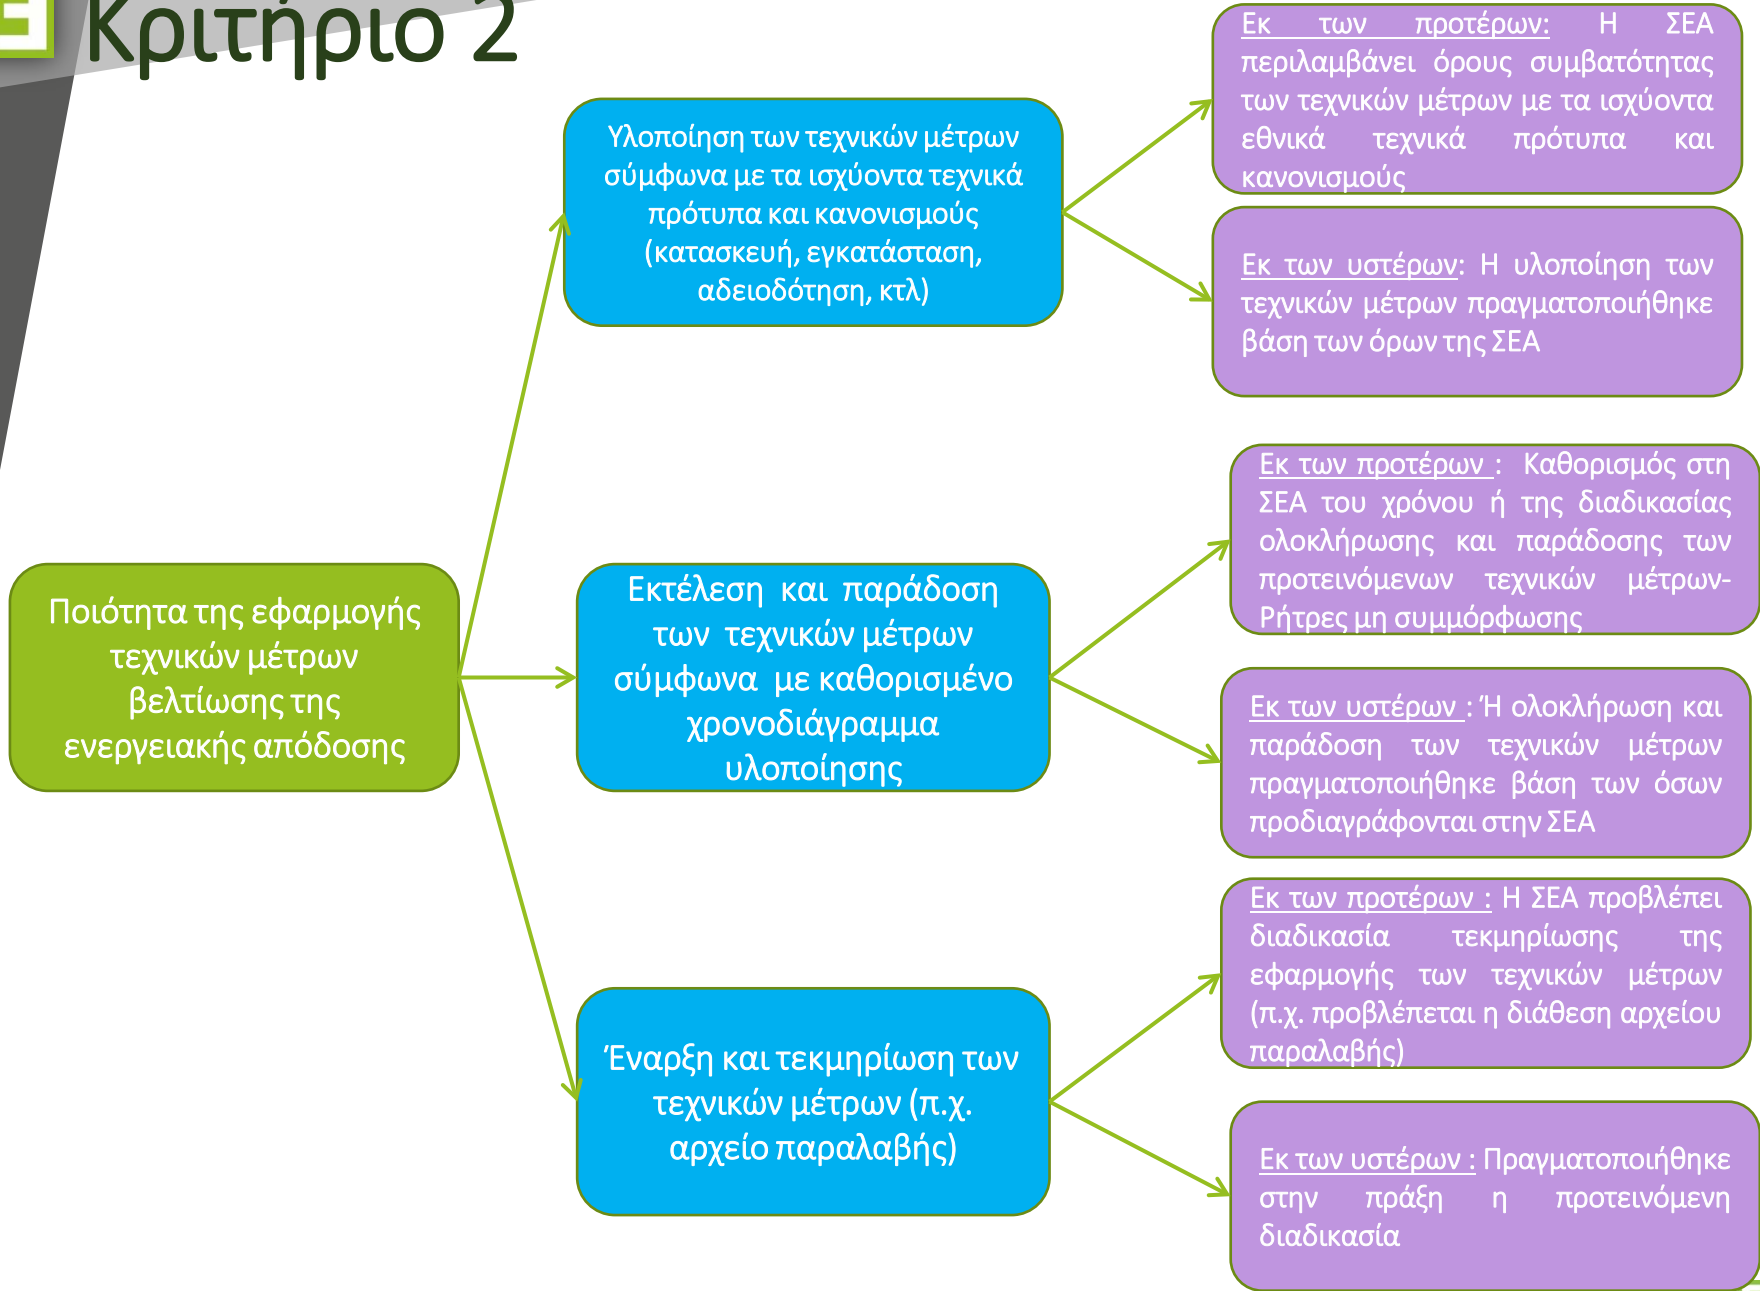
Κριτήριο 2

Ποιότητα της εφαρμογής τεχνικών μέτρων βελτίωσης της ενεργειακής απόδοσης

Υλοποίηση των τεχνικών μέτρων σύμφωνα με τα ισχύοντα τεχνικά πρότυπα και κανονισμούς (κατασκευή, εγκατάσταση, αδειοδότηση, κτλ)

Εκ των προτέρων: Η ΣΕΑ περιλαμβάνει όρους συμβατότητας των τεχνικών μέτρων με τα ισχύοντα εθνικά τεχνικά πρότυπα και κανονισμούς

Εκ των υστέρων: Η υλοποίηση των τεχνικών μέτρων πραγματοποιήθηκε βάση των όρων της ΣΕΑ

Εκτέλεση και παράδοση των τεχνικών μέτρων σύμφωνα με καθορισμένο χρονοδιάγραμμα υλοποίησης

Εκ των προτέρων : Καθορισμός στη ΣΕΑ του χρόνου ή της διαδικασίας ολοκλήρωσης και παράδοσης των προτεινόμενων τεχνικών μέτρων- Ρήτρες μη συμμόρφωσης

Εκ των υστέρων : Ή ολοκλήρωση και παράδοση των τεχνικών μέτρων πραγματοποιήθηκε βάση των όσων προδιαγράφονται στην ΣΕΑ

Έναρξη και τεκμηρίωση των τεχνικών μέτρων (π.χ. αρχείο παραλαβής)

Εκ των προτέρων : Η ΣΕΑ προβλέπει διαδικασία τεκμηρίωσης της εφαρμογής των τεχνικών μέτρων (π.χ. προβλέπεται η διάθεση αρχείου παραλαβής)

Εκ των υστέρων : Πραγματοποιήθηκε στην πράξη η προτεινόμενη διαδικασία